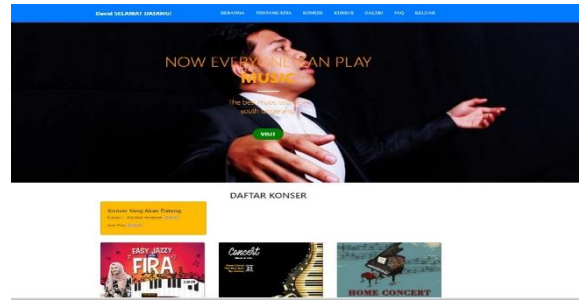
David SELAMAT DATANG!
BERANDA TENTANG KAMI KONSER KURSUS GALERI FAQ KELUAR

NOW EVERYONE CAN PLAY
MUSIC
The best music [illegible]
south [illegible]
VISIT

DAFTAR KONSER

Konser Yang Akan Datang
Konser : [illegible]
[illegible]

EASY JAZZY
FIRA

Concert

HOME CONCERT